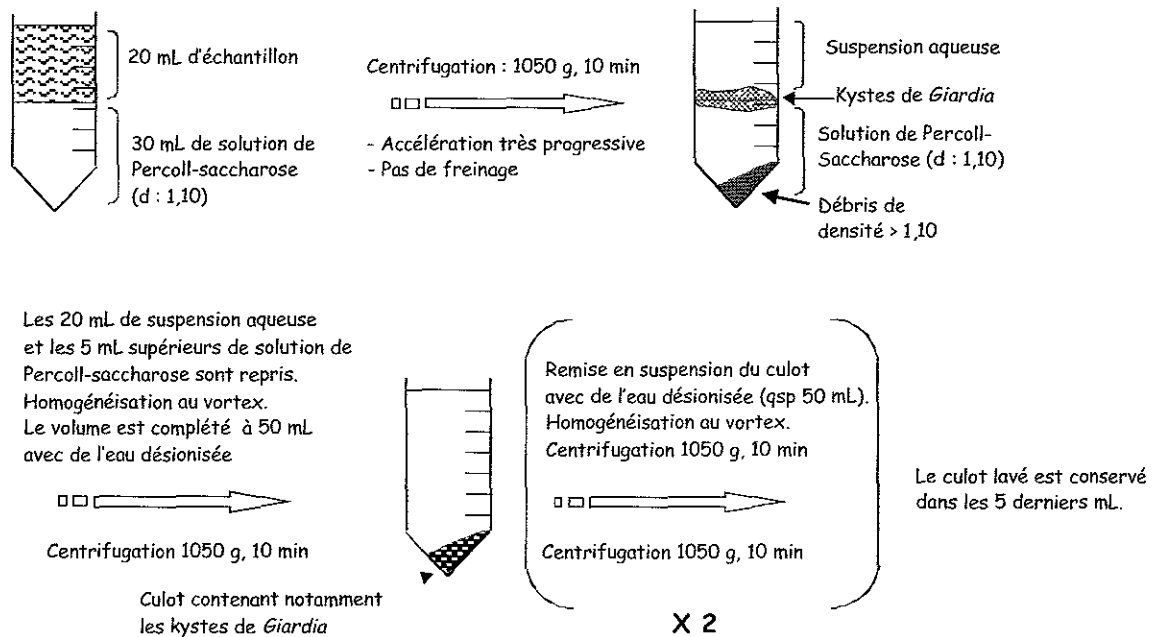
20 mL d'échantillon

30 mL de solution de Percoll-saccharose (d : 1,10)

Centrifugation : 1050 g, 10 min

- Accélération très progressive
- Pas de freinage

Suspension aqueuse

Kystes de *Giardia*

Solution de Percoll-Saccharose (d : 1,10)

Débris de densité > 1,10

Les 20 mL de suspension aqueuse et les 5 mL supérieurs de solution de Percoll-saccharose sont repris. Homogénéisation au vortex. Le volume est complété à 50 mL avec de l'eau désionisée

Centrifugation 1050 g, 10 min

Culot contenant notamment les kystes de *Giardia*

Remise en suspension du culot avec de l'eau désionisée (qsp 50 mL). Homogénéisation au vortex. Centrifugation 1050 g, 10 min

Centrifugation 1050 g, 10 min

X 2

Le culot lavé est conservé dans les 5 derniers mL.